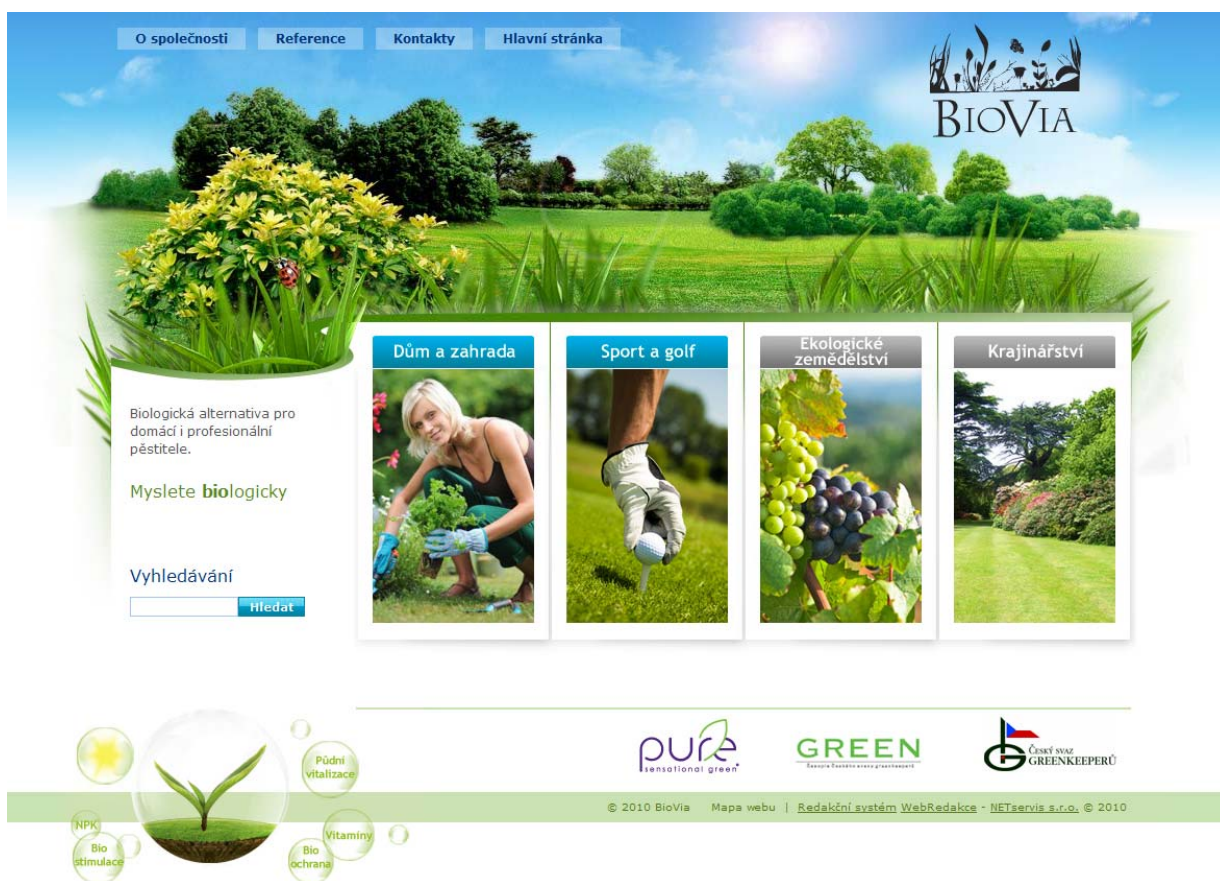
O společnosti Reference Kontakty Hlavní stránka

BioVia

Dům a zahrada

Sport a golf

Ekologické zemědělství

Krajinářství

Biologická alternativa pro domácí i profesionální pěstitele.

Myslete biologicky

Vyhledávání

Hledat

Půdní vitalizace

NPK

Bio stimulace

Vitaminy

Bio ochrana

pure sensational green

GREEN

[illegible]

ČESKÝ SVAZ GREENKEEPERŮ

© 2010 BioVia Mapa webu | Redakční systém WebRedakce - NETservis s.r.o. © 2010